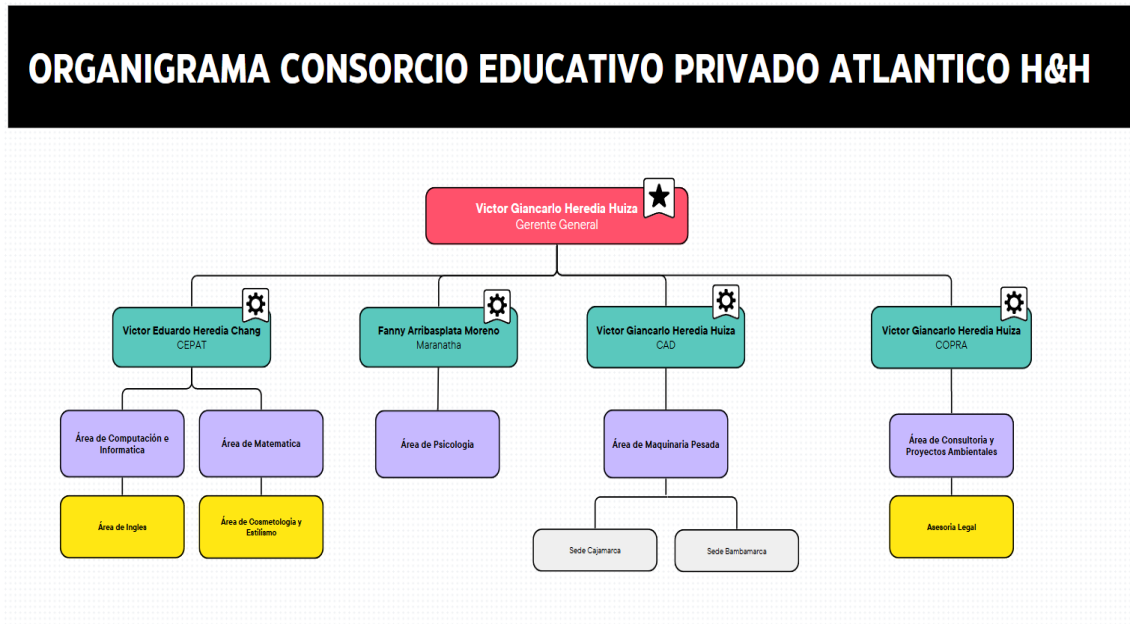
ORGANIGRAMA CONSORCIO EDUCATIVO PRIVADO ATLANTICO H&H

Victor Giancarlo Heredia Huiza
Gerente General

Victor Eduardo Heredia Chang
CEPAT

Fanny Arribasplata Moreno
Maranatha

Victor Giancarlo Heredia Huiza
CAD

Victor Giancarlo Heredia Huiza
COPRA

Área de Computación e Informatica

Área de Matematica

Área de Psicología

Área de Maquinaria Pesada

Área de Consultoría y Proyectos Ambientales

Área de Ingles

Área de Cosmetología y Estilismo

Sede Cajamarca

Sede Bambamarca

Asesoria Legal